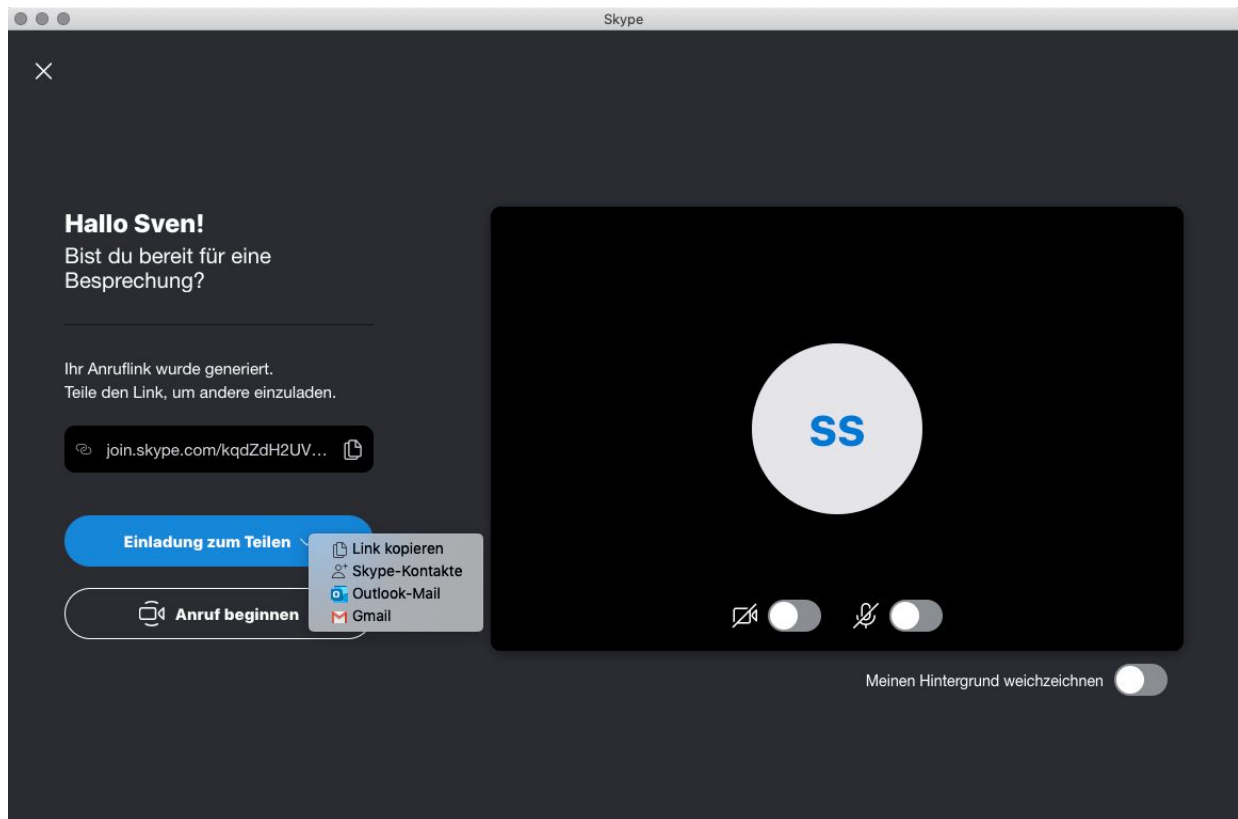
Skype

Hallo Sven!
Bist du bereit für eine Besprechung?

Ihr Anruflink wurde generiert.
Teile den Link, um andere einzuladen.

join.skype.com/kqdZdH2UV...

Einladung zum Teilen

Link kopieren
Skype-Kontakte
Outlook-Mail
Gmail

Anruf beginnen

SS

Meinen Hintergrund weichzeichnen